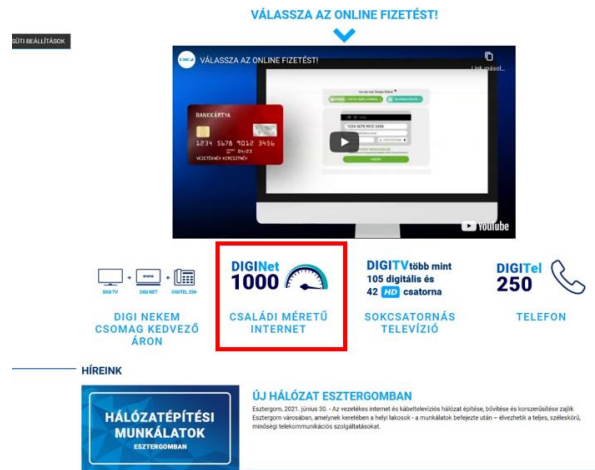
VÁLASSZA AZ ONLINE FIZETÉST!

SÜTI BEÁLLÍTÁSOK

VÁLASSZA AZ ONLINE FIZETÉST!

Link másol...

BANKKÁRTYA

1234 5678 9012 3456

VEZETÉKNÉV KERESZTNÉV

YouTube

DIGI TV DIGI NET DIGITEL 250

DIGI NEKEM CSOMAG KEDVEZŐ ÁRON

DIGINet 1000

CSALÁDI MÉRETŰ INTERNET

DIGITV több mint 105 digitális és 42 HD csatorna

SOKCSATORNÁS TELEVÍZIÓ

DIGITel 250

TELEFON

HÍREINK

HÁLÓZATÉPÍTÉSI MUNKÁLATOK ESZTERGOMBAN

ÚJ HÁLÓZAT ESZTERGOMBAN

Esztergom, 2021. június 30. - Az vezetékes internet és kábeltelevíziós hálózat építése, bővítése és korszerűsítése zajlik Esztergom városában, amelynek keretében a helyi lakosok - a munkálatok befejezte után - élvezhetik a teljes, széleskörű, minőségi telekommunikációs szolgáltatásokat.